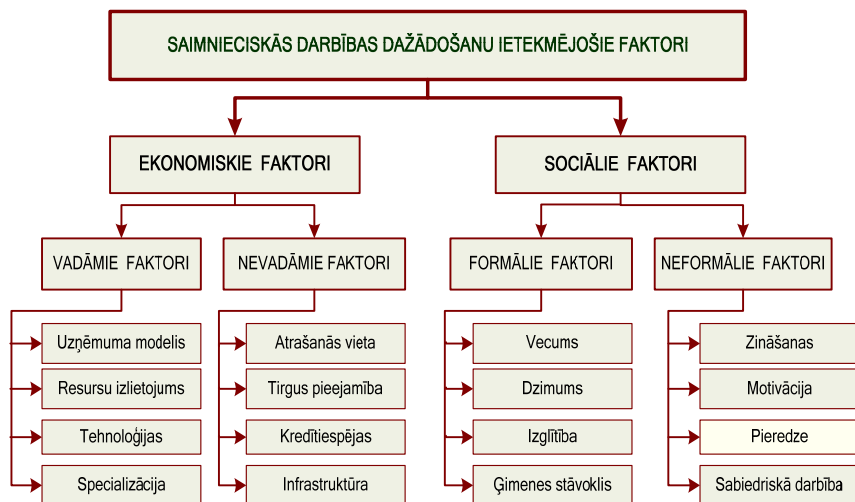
SAIMNIECISKĀS DARBĪBAS DAŽĀDOŠANU IETEKMĒJOŠIE FAKTORI

EKONOMISKIE FAKTORI

SOCIĀLIE FAKTORI

VADĀMIE FAKTORI

Uzņēmuma modelis
Resursu izlietojums
Tehnoloģijas
Specializācija

NEVADĀMIE FAKTORI

Atrašanās vieta
Tirgus pieejamība
Kredītiespējas
Infrastruktūra

FORMĀLIE FAKTORI

Vecums
Dzimums
Izglītība
Ģimenes stāvoklis

NEFORMĀLIE FAKTORI

Zināšanas
Motivācija
Pieredze
Sabiedriskā darbība